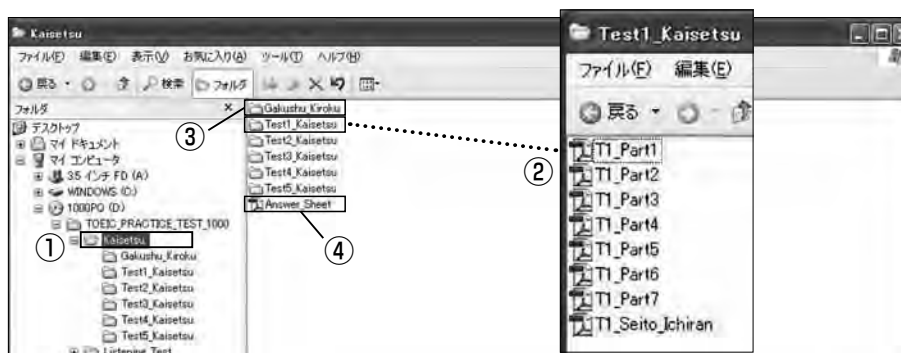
Kaisetsu

ファイル(F) 編集(E) 表示(V) お気に入り(A) ツール(T) ヘルプ(H)

戻る 検索 フォルダ

フォルダ ×

デスクトップ
マイ ドキュメント
マイ コンピュータ
3.5 インチ FD (A:)
WINDOWS (C:)
1000PQ (D:)
TOEIC_PRACTICE_TEST_1000
① Kaisetsu
Gakushu_Kiroku
Test1_Kaisetsu
Test2_Kaisetsu
Test3_Kaisetsu
Test4_Kaisetsu
Test5_Kaisetsu
Listening_Test

Gakushu_Kiroku
③ Test1_Kaisetsu
Test2_Kaisetsu
Test3_Kaisetsu
Test4_Kaisetsu
Test5_Kaisetsu
Answer_Sheet ④

Test1_Kaisetsu

ファイル(F) 編集(E)

戻る

② T1_Part1
T1_Part2
T1_Part3
T1_Part4
T1_Part5
T1_Part6
T1_Part7
T1_Seito_Ichiran